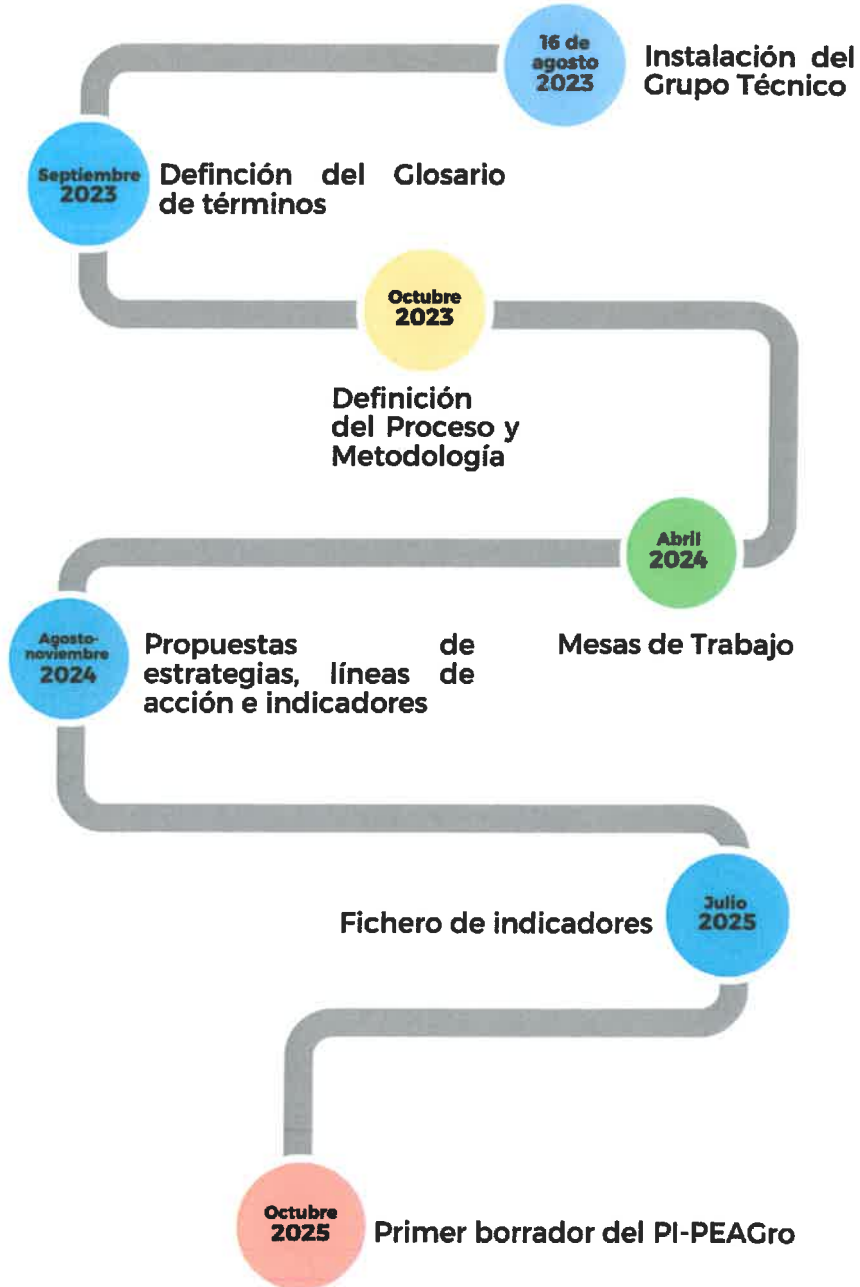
16 de agosto 2023

Instalación del Grupo Técnico

Septiembre 2023

Defınción del Glosario de términos

Octubre 2023

Definición del Proceso y Metodología

Abril 2024

Mesas de Trabajo

Agosto-noviembre 2024

Propuestas de estrategias, líneas de acción e indicadores

Julio 2025

Fichero de indicadores

Octubre 2025

Primer borrador del PI-PEAGro